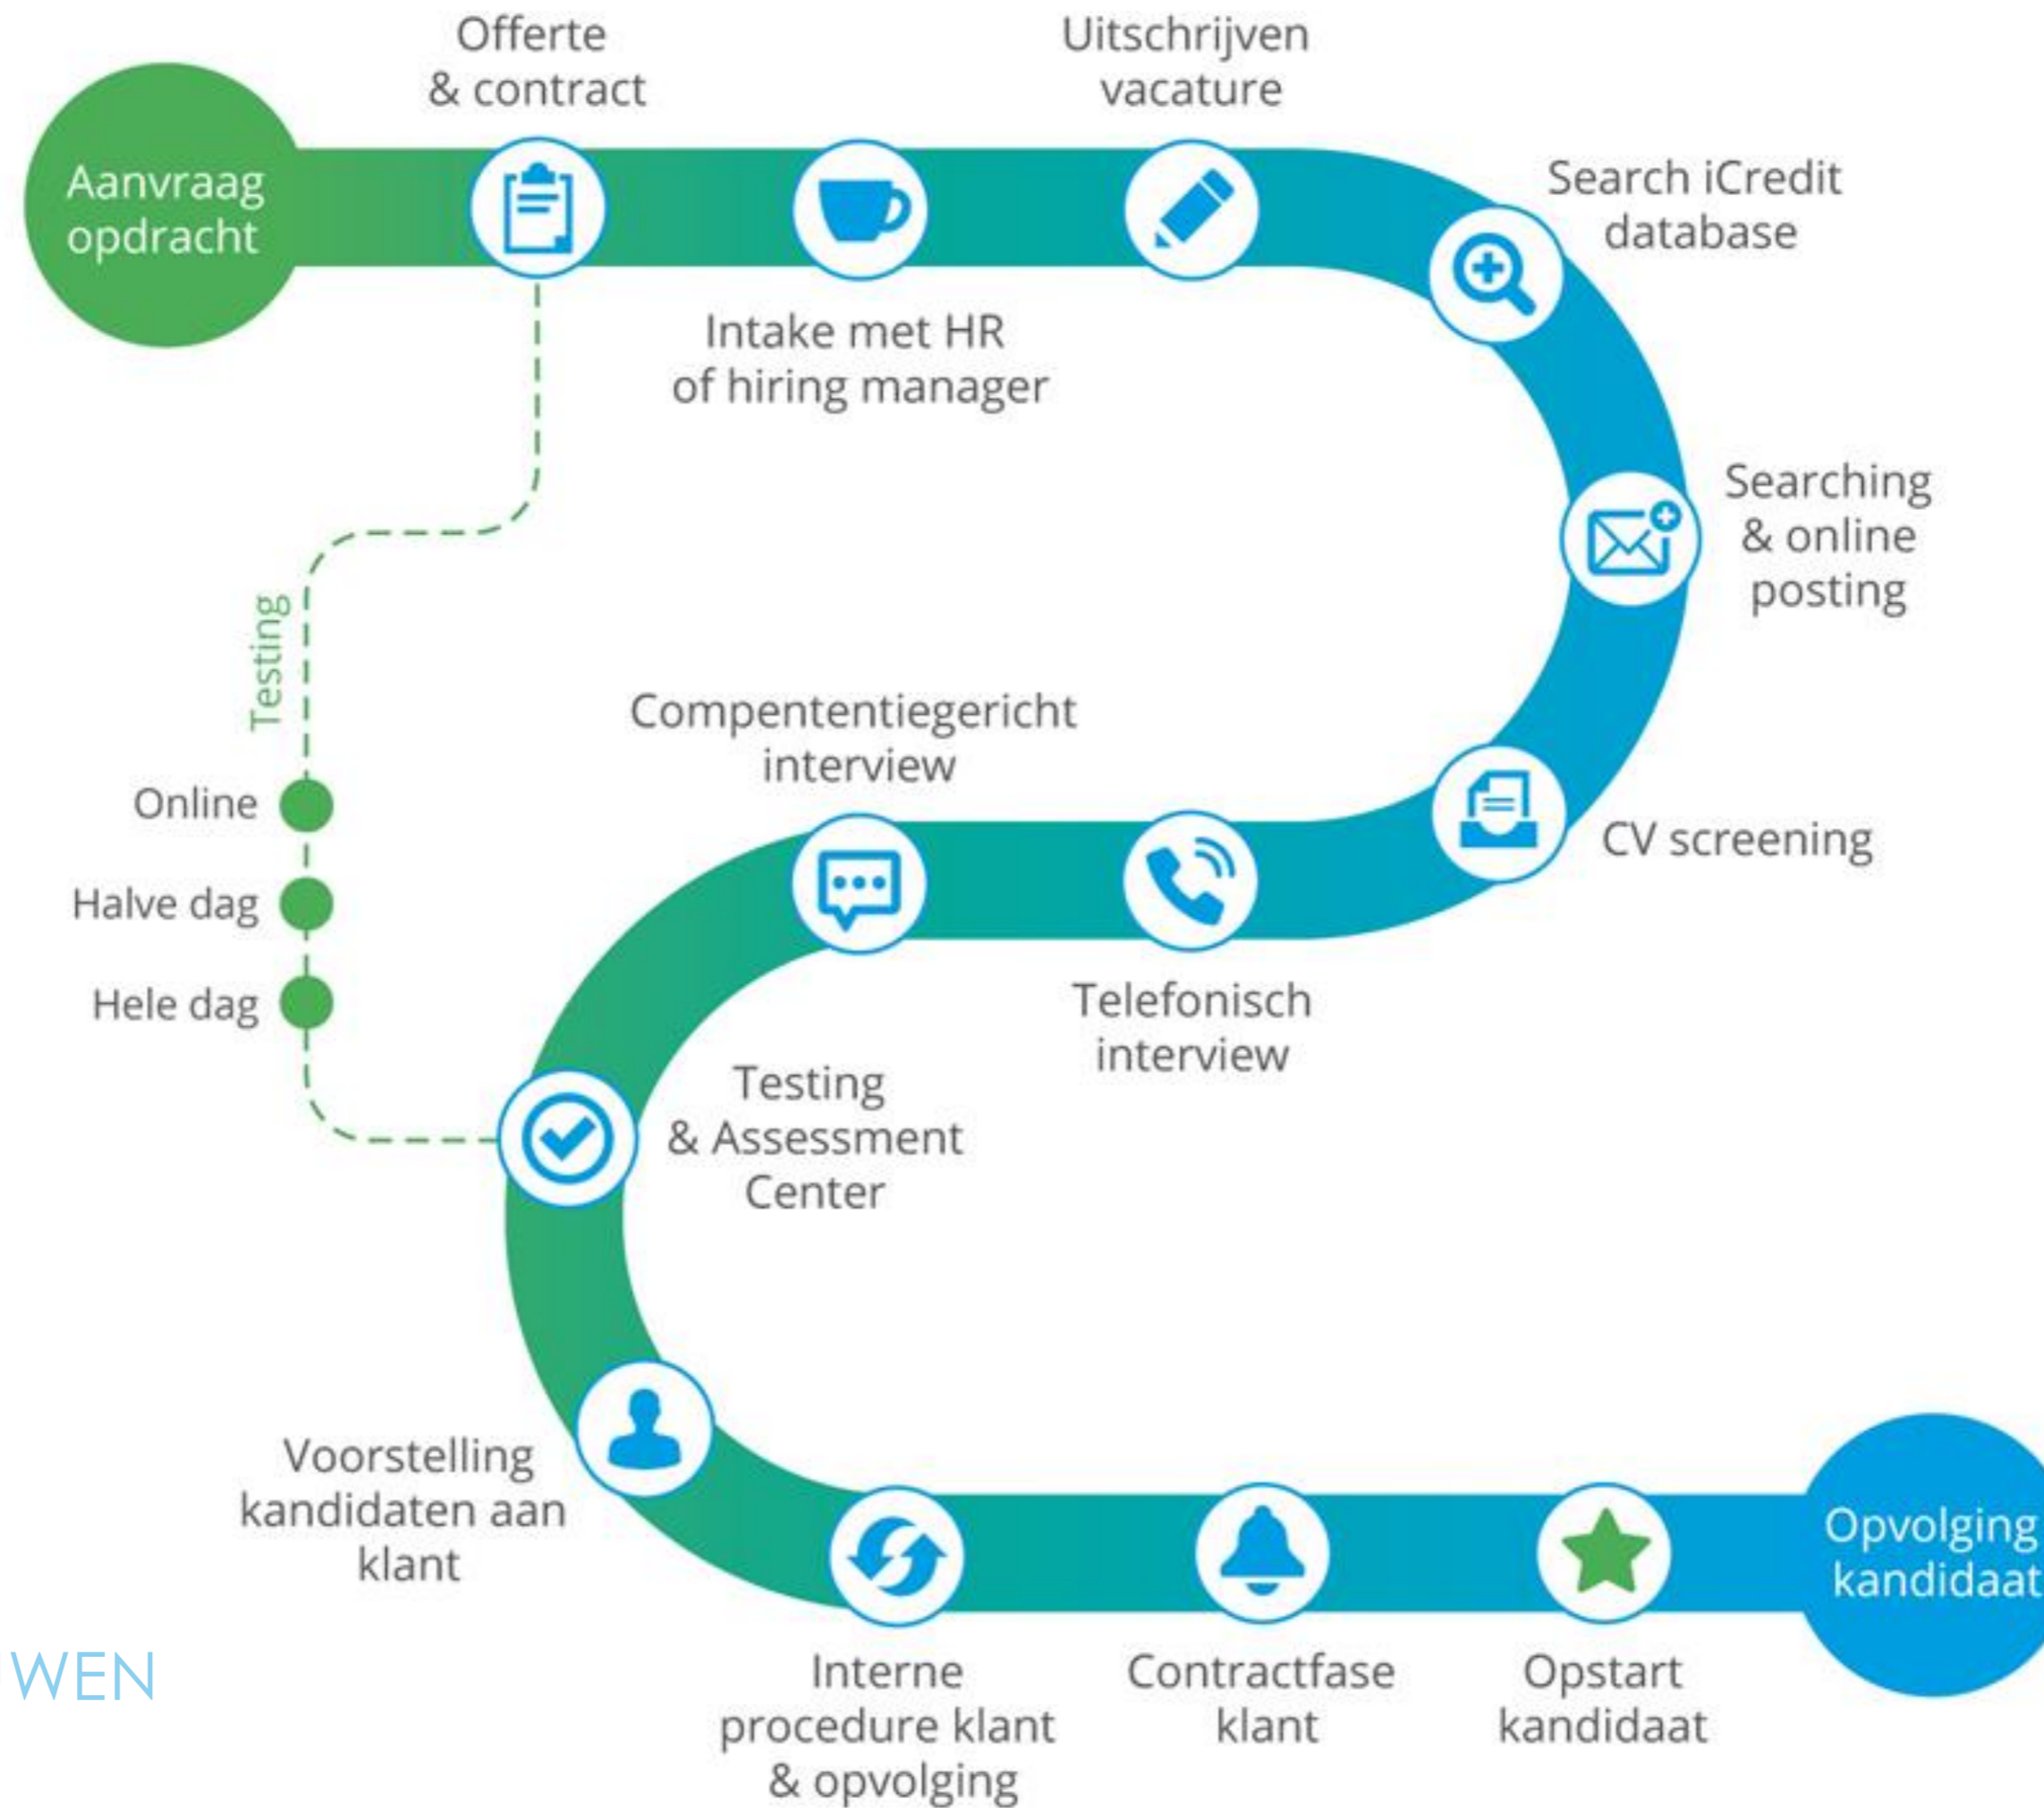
Aanvraag opdracht

Offerte & contract

Intake met HR of hiring manager

Uitschrijven vacature

Search iCredit database

Searching & online posting

CV screening

Telefonisch interview

Compententiegericht interview

Testing

Online

Halve dag

Hele dag

Testing & Assessment Center

Voorstelling kandidaten aan klant

Interne procedure klant & opvolging

Contractfase klant

Opstart kandidaat

Opvolging kandidaat

WEN